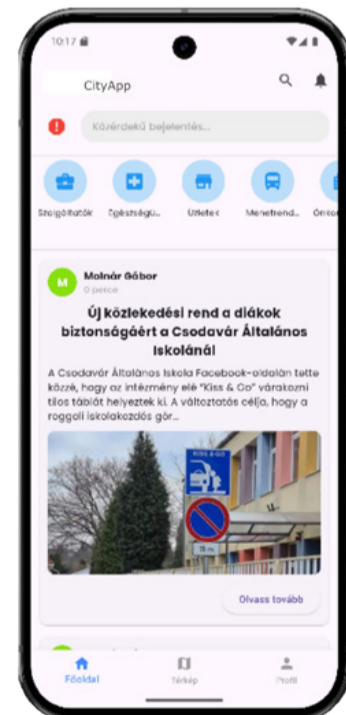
10:17

CityApp

Közérdekű bejelentés...

Szolgáltatók
Egészségü...
Üzletek
Menetrend...
Önkor...

M
Molnár Gábor
0 perce

Új közlekedési rend a diákok biztonságáért a Csodavár Általános Iskolánál

A Csodavár Általános Iskola Facebook-oldalán tette közzé, hogy az intézmény elé "Kiss & Go" várakozni tilos táblát helyeztek ki. A változtatás célja, hogy a reggeli iskolakezdés gör...

KISS & GO

15 m

Olvass tovább

Főoldal
Térkép
Profil